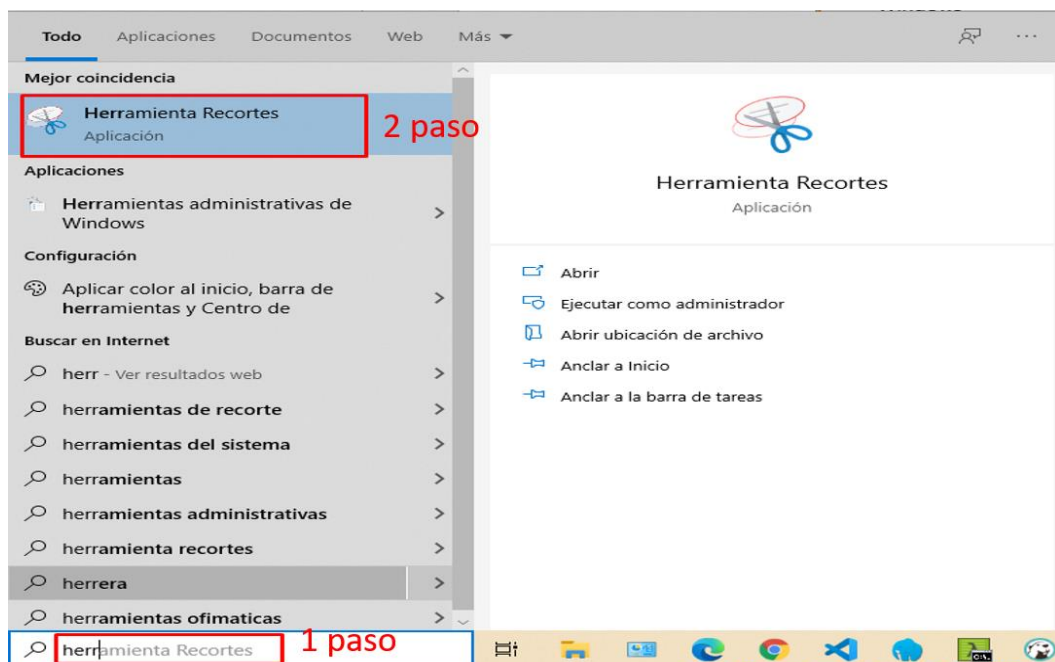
Todo Aplicaciones Documentos Web Más ▾ ...

Mejor coincidencia

Herramienta Recortes
Aplicación

2 paso

Aplicaciones

Herramientas administrativas de Windows >

Configuración

Aplicar color al inicio, barra de herramientas y Centro de >

Buscar en Internet

herr - Ver resultados web >

herramientas de recorte >

herramientas del sistema >

herramientas >

herramientas administrativas >

herramienta recortes >

herrera >

herramientas ofimaticas >

herramienta Recortes

1 paso

Herramienta Recortes
Aplicación

Abrir

Ejecutar como administrador

Abrir ubicación de archivo

Anclar a Inicio

Anclar a la barra de tareas